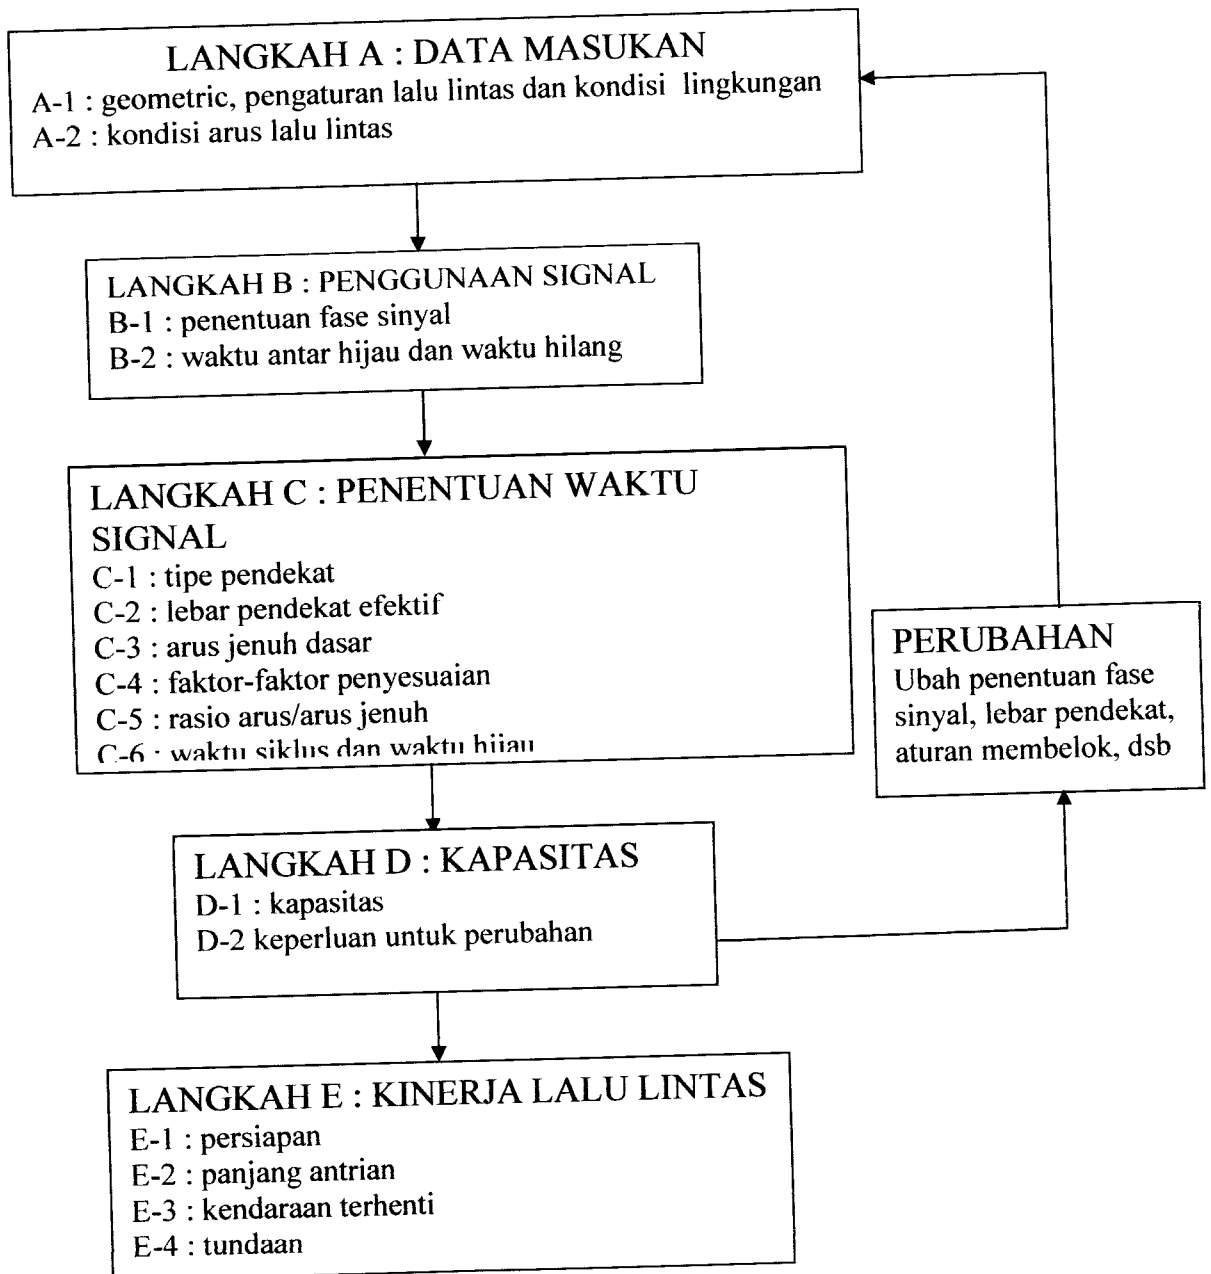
LANGKAH A : DATA MASUKAN
A-1 : geometric, pengaturan lalu lintas dan kondisi lingkungan
A-2 : kondisi arus lalu lintas

LANGKAH B : PENGGUNAAN SIGNAL
B-1 : penentuan fase sinyal
B-2 : waktu antar hijau dan waktu hilang

LANGKAH C : PENENTUAN WAKTU SIGNAL
C-1 : tipe pendekat
C-2 : lebar pendekat efektif
C-3 : arus jenuh dasar
C-4 : faktor-faktor penyesuaian
C-5 : rasio arus/arus jenuh
C-6 : waktu siklus dan waktu hijau

PERUBAHAN
Ubah penentuan fase sinyal, lebar pendekat, aturan membelok, dsb

LANGKAH D : KAPASITAS
D-1 : kapasitas
D-2 keperluan untuk perubahan

LANGKAH E : KINERJA LALU LINTAS
E-1 : persiapan
E-2 : panjang antrian
E-3 : kendaraan terhenti
E-4 : tundaan